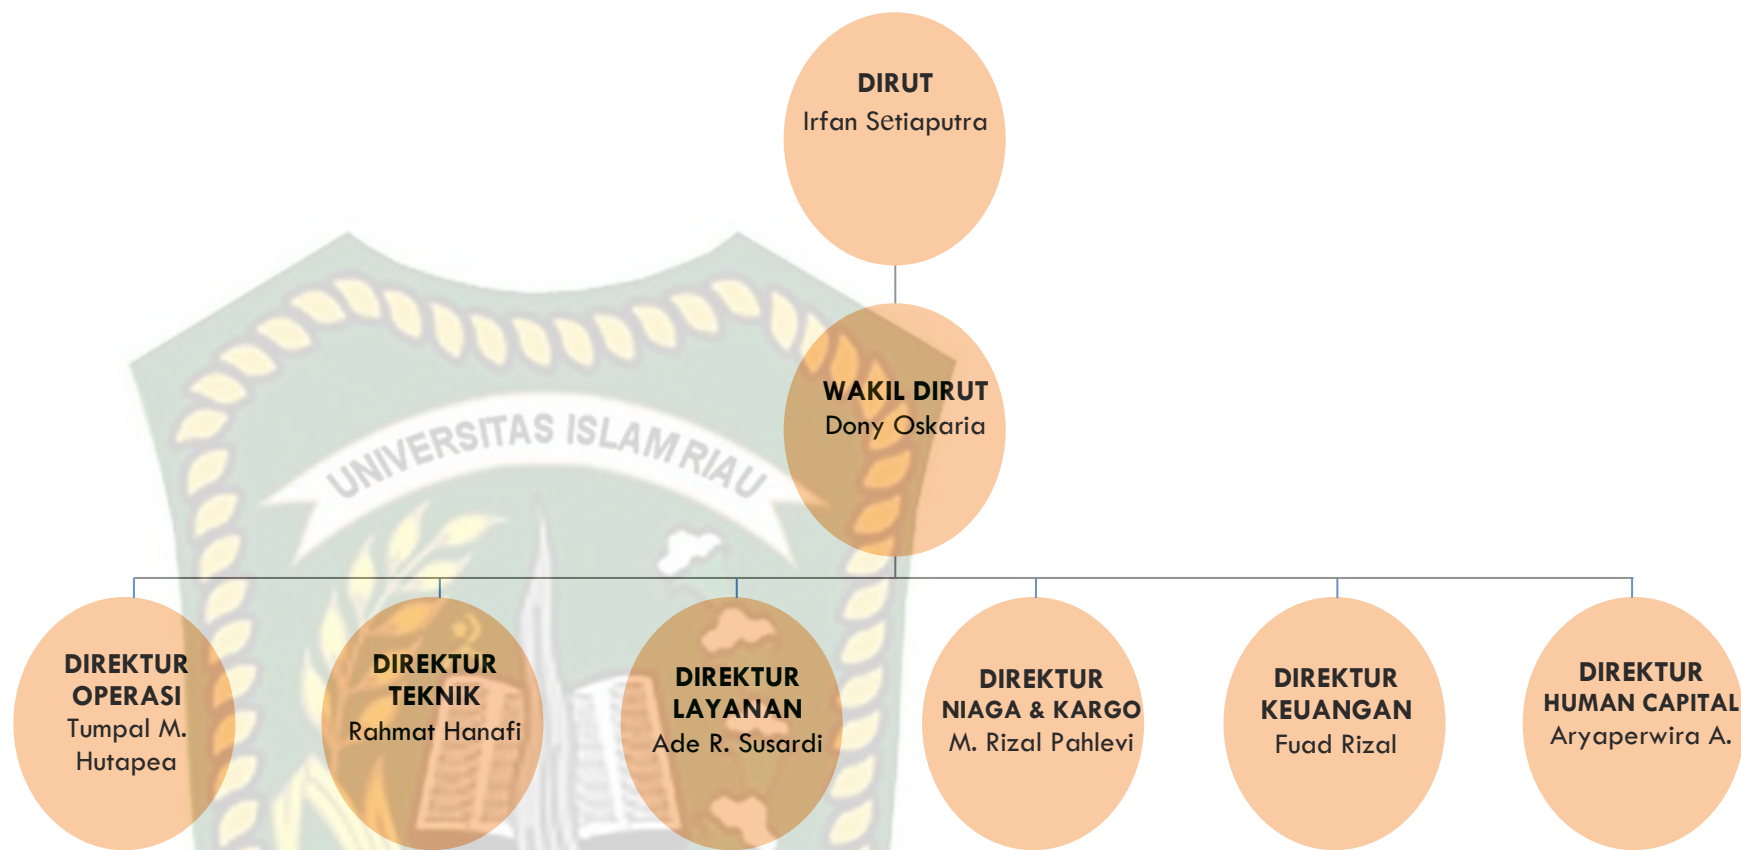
DIRUT
Irfan Setiaputra

WAKIL DIRUT
Dony Oskaria

UNIVERSITAS ISLAM RIAU

DIREKTUR OPERASI
Tumpal M. Hutapea

DIREKTUR TEKNIK
Rahmat Hanafi

DIREKTUR LAYANAN
Ade R. Susardi

DIREKTUR NIAGA & KARGO
M. Rizal Pahlevi

DIREKTUR KEUANGAN
Fuad Rizal

DIREKTUR HUMAN CAPITAL
Aryaperwira A.